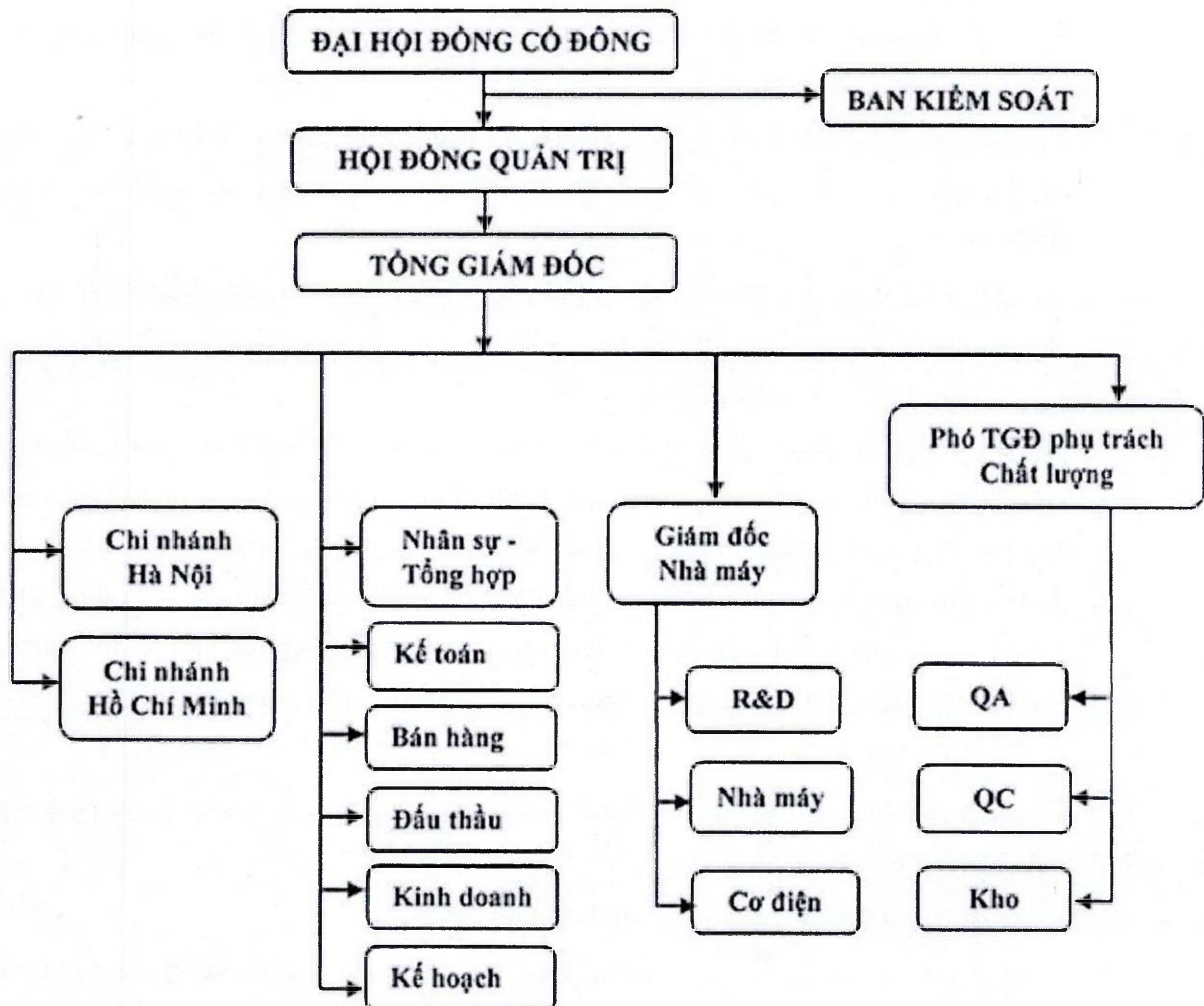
ĐẠI HỘI ĐỒNG CỔ ĐÔNG

BAN KIỂM SOÁT

HỘI ĐỒNG QUẢN TRỊ

TỔNG GIÁM ĐỐC

Phó TGĐ phụ trách Chất lượng

Chi nhánh Hà Nội

Chi nhánh Hồ Chí Minh

Nhân sự - Tổng hợp

Kế toán

Bán hàng

Đấu thầu

Kinh doanh

Kế hoạch

Giám đốc Nhà máy

R&D

Nhà máy

Cơ điện

QA

QC

Kho